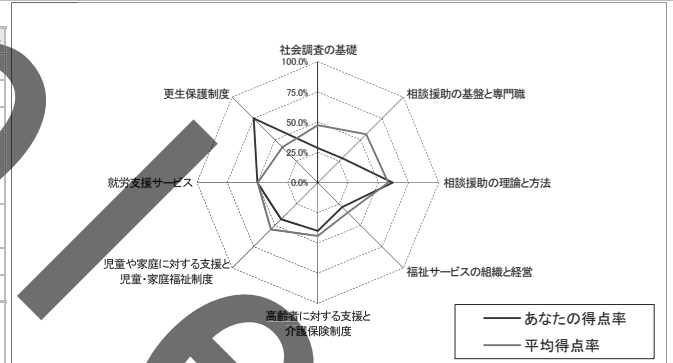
社会調査の基礎
100.0%
75.0%
50.0%
25.0%
0.0%
相談援助の基盤と専門職
相談援助の理論と方法
福祉サービスの組織と経営
高齢者に対する支援と介護保険制度
児童や家庭に対する支援と児童・家庭福祉制度
就労支援サービス
更生保護制度
あなたの得点率
平均得点率